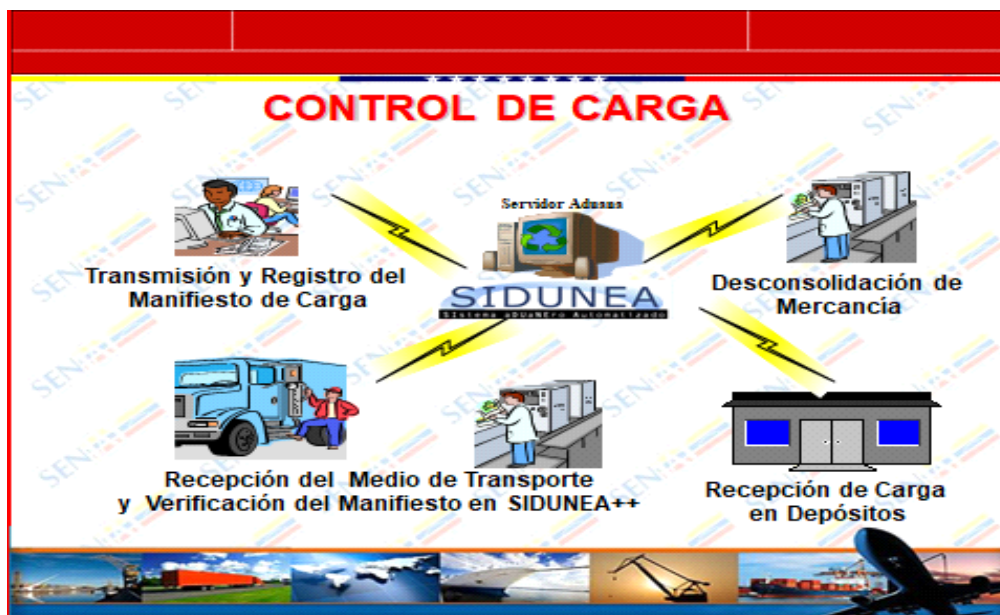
CONTROL DE CARGA

Servidor Aduana

SIDUNEA
Sistema aDUaNEro Automatizado

Transmisión y Registro del Manifiesto de Carga

Desconsolidación de Mercancía

Recepción del Medio de Transporte y Verificación del Manifiesto en SIDUNEA++

Recepción de Carga en Depósitos